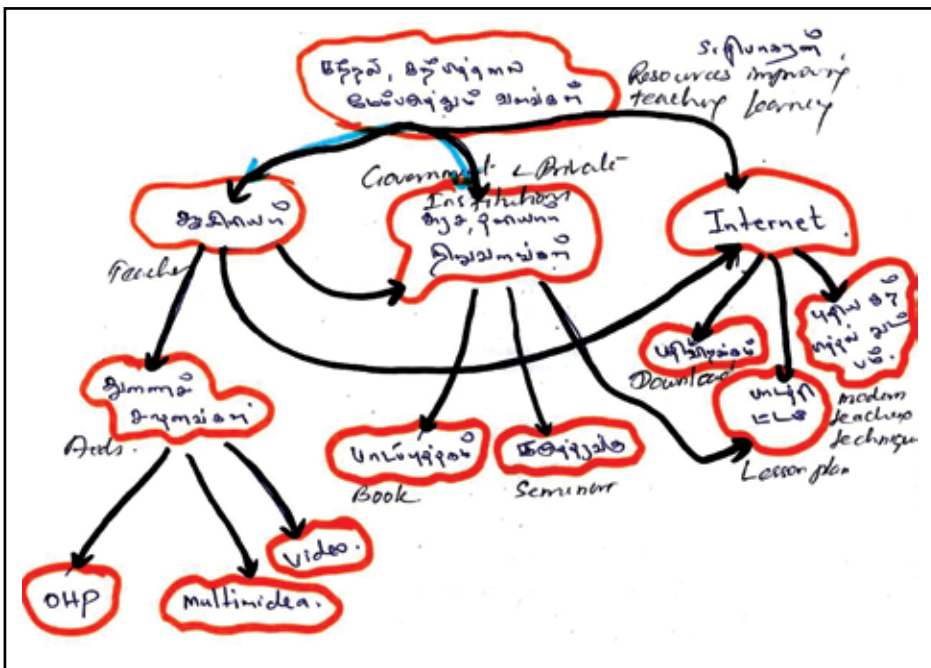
கற்றல், கற்பித்தல் மேம்படுத்தும் வளங்கள்

Sources
Resources improving teaching learning

Government & Private

ஆசிரியர்

Teacher

Institutions
அரசு, தனியார் நிறுவனங்கள்

Internet

துணைக் கருவிகள்

Aids.

பாடநூல்

Book

கருத்தரங்கு

Seminar

பதிவிறக்கம்

Download

பாடத்திட்டம்

Lesson plan

புதிய கற்பித்தல் முறைகள்

modern teaching technique

OHP

multimidea.

Video.